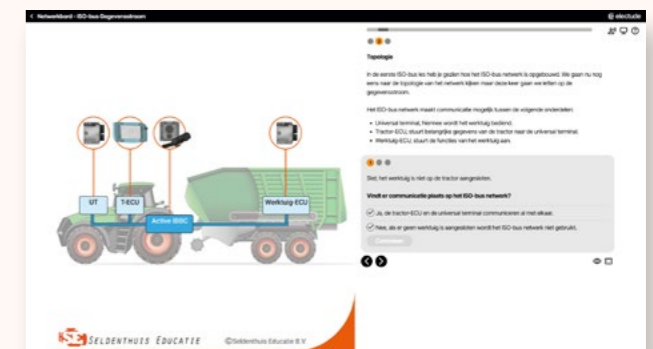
< Netwerkbord - ISO-bus Gegevensstroom

electude

Topologie

In de eerste ISO-bus les heb je gezien hoe het ISO-bus netwerk is opgebouwd. We gaan nu nog eens naar de topologie van het netwerk kijken maar deze keer gaan we letten op de gegevensstroom.

Het ISO-bus netwerk maakt communicatie mogelijk tussen de volgende onderdelen:

- Universal terminal; hiermee wordt het werktuig bediend.
- Tractor-ECU; stuurt belangrijke gegevens van de tractor naar de universal terminal.
- Werktuig-ECU; stuurt de functies van het werktuig aan.

Stel, het werktuig is niet op de tractor aangesloten.

Vindt er communicatie plaats op het ISO-bus netwerk?

Ja, de tractor-ECU en de universal terminal communiceren al met elkaar.

Nee, als er geen werktuig is aangesloten wordt het ISO-bus netwerk niet gebruikt.

Controleer

UT

T-ECU

Active IBBC

Werktuig-ECU

SE SELDENTHUIS EDUCATIE

©Seldenthuis Educatie B.V.